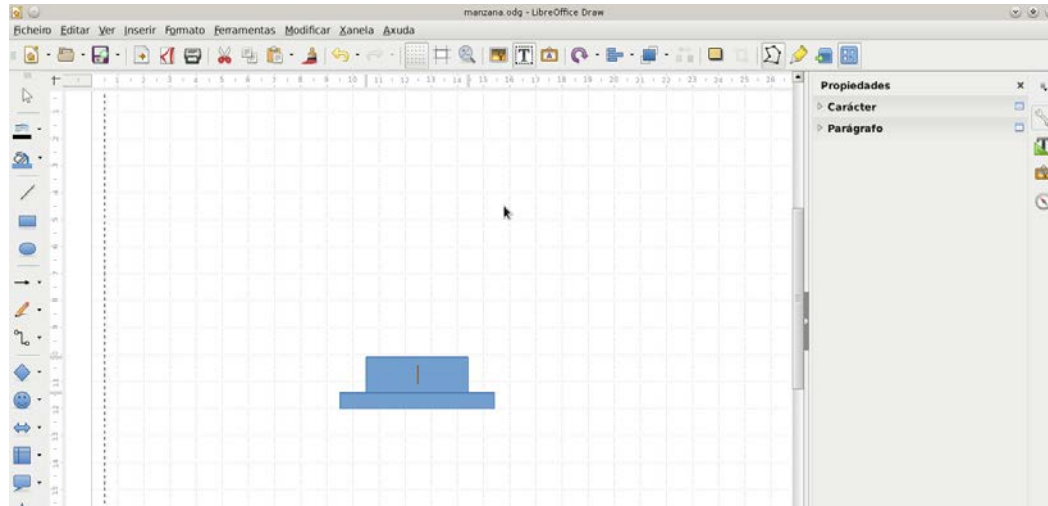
manzana.odg - LibreOffice Draw

Ficheiro Editar Ver Inserir Formato Ferramentas Modificar Xanela Axuda

Propiedades

Carácter

Parágrafo

1 2 3 4 5 6 7 8 9 10 11 12 13 14 15 16 17 18 19 20 21 22 23 24 25 26